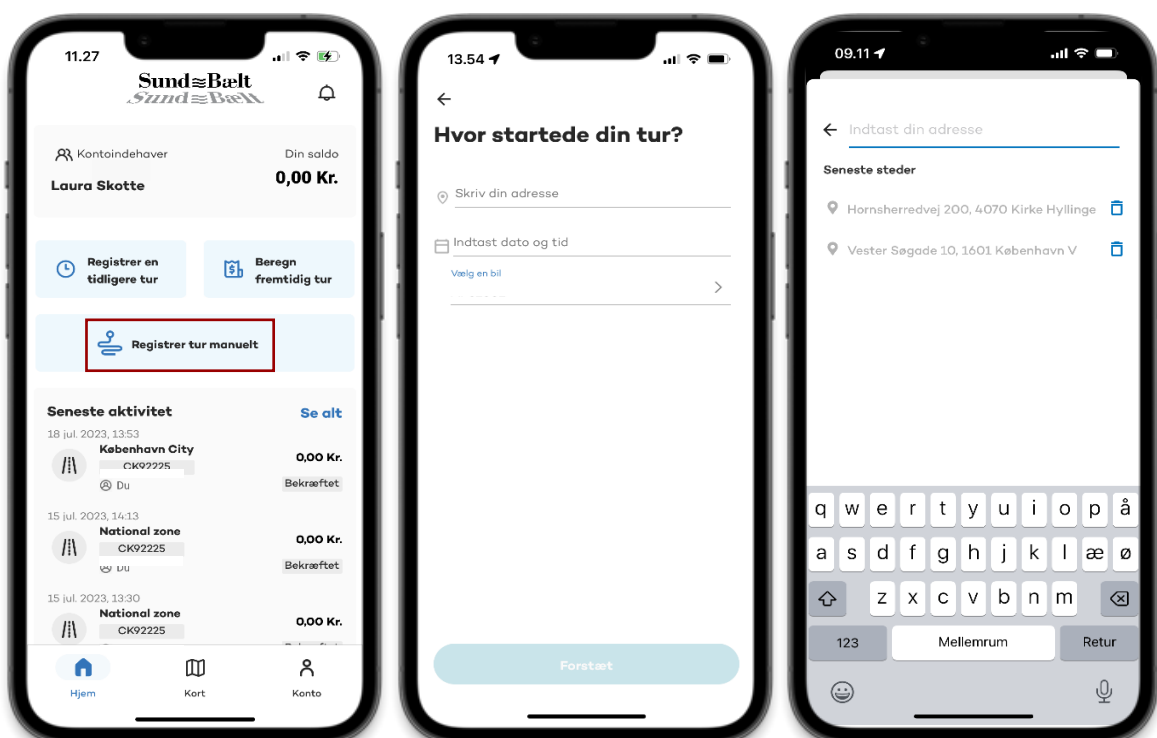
11.27

Sund≈Bælt
Sund≈Bælt

Kontoindehaver
Laura Skotte

Din saldo
0,00 Kr.

Registrer en tidligere tur

Beregn fremtidig tur

Registrer tur manuelt

Seneste aktivitet
Se alt

18 jul. 2023, 13:53
København City
CK92225
Du
0,00 Kr.
Bekræftet

15 jul. 2023, 14:13
National zone
CK92225
Du
0,00 Kr.
Bekræftet

15 jul. 2023, 13:30
National zone
CK92225
0,00 Kr.

Hjem
Kort
Konto

13.54

Hvor startede din tur?

Skriv din adresse

Indtast dato og tid

Vælg en bil

Fortsæt

09.11

Indtast din adresse

Seneste steder

Hornsherredvej 200, 4070 Kirke Hyllinge

Vester Søgade 10, 1601 København V

q w e r t y u i o p å
a s d f g h j k l æ ø
z x c v b n m
123
Mellemrum
Retur